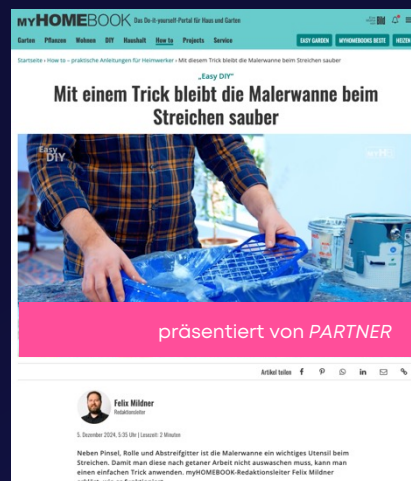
MYHOMEBOOK Das Do-it-yourself-Portal für Haus und Garten

Garten Pflanzen Wohnen DIY Haushalt How to Projects Service EASY GARDEN MYHOMEBOOKS BESTE HEIZEN

Startseite » How to – praktische Anleitungen für Heimwerker » Mit diesem Trick bleibt die Malerwanne beim Streichen sauber

„Easy DIY"

Mit einem Trick bleibt die Malerwanne beim Streichen sauber

Easy DIY

präsentiert von PARTNER

Artikel teilen

Felix Mildner
Redaktionsleiter

5. Dezember 2024, 5:35 Uhr | Lesezeit: 2 Minuten

Neben Pinsel, Rolle und Abstreifgitter ist die Malerwanne ein wichtiges Utensil beim Streichen. Damit man diese nach getaner Arbeit nicht auswaschen muss, kann man einen einfachen Trick anwenden. myHOMEBOOK-Redaktionsleiter Felix Mildner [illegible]